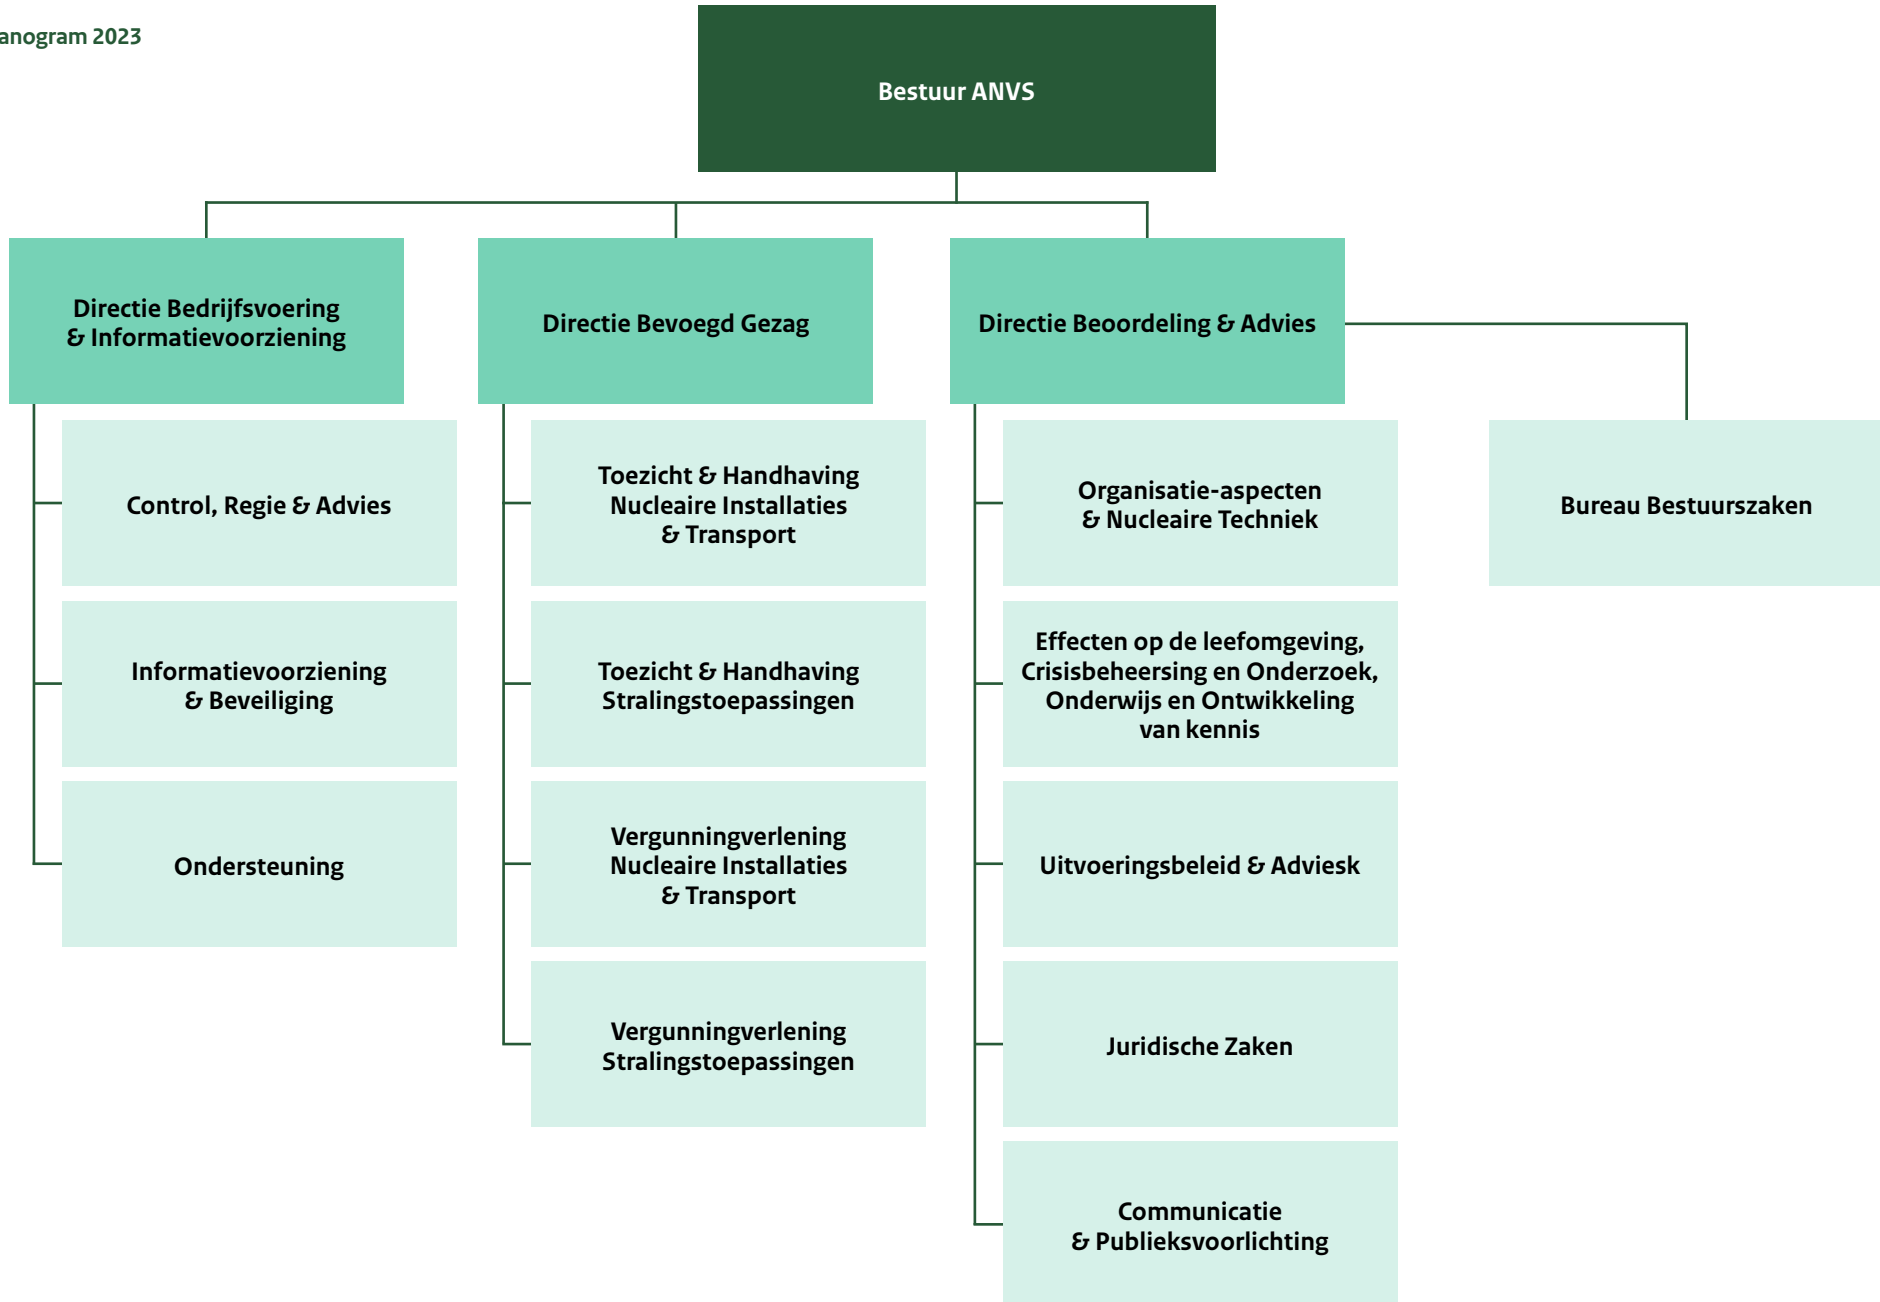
anogram 2023

Bestuur ANVS

Directie Bedrijfsvoering & Informatievoorziening

Control, Regie & Advies

Informatievoorziening & Beveiliging

Ondersteuning

Directie Bevoegd Gezag

Toezicht & Handhaving Nucleaire Installaties & Transport

Toezicht & Handhaving Stralingstoepassingen

Vergunningverlening Nucleaire Installaties & Transport

Vergunningverlening Stralingstoepassingen

Directie Beoordeling & Advies

Organisatie-aspecten & Nucleaire Techniek

Effecten op de leefomgeving, Crisisbeheersing en Onderzoek, Onderwijs en Ontwikkeling van kennis

Uitvoeringsbeleid & Adviesk

Juridische Zaken

Communicatie & Publieksvoorlichting

Bureau Bestuurszaken